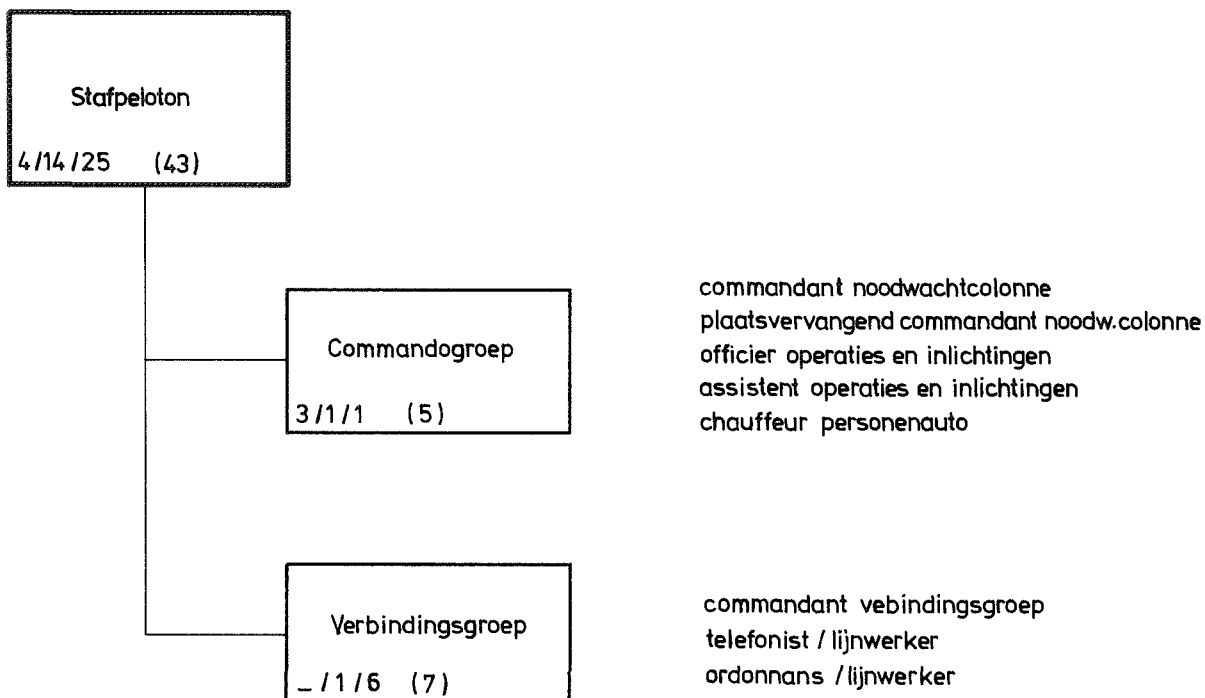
Stafpeloton
4/14/25 (43)

Commandogroep
3/1/1 (5)

commandant noodwachtcolonne
plaatsvervangend commandant noodw.colonne
officier operaties en inlichtingen
assistent operaties en inlichtingen
chauffeur personenauto

Verbindingsgroep
_/1/6 (7)

commandant vebindingsgroep
telefonist / lijnwerker
ordonnans / lijnwerker